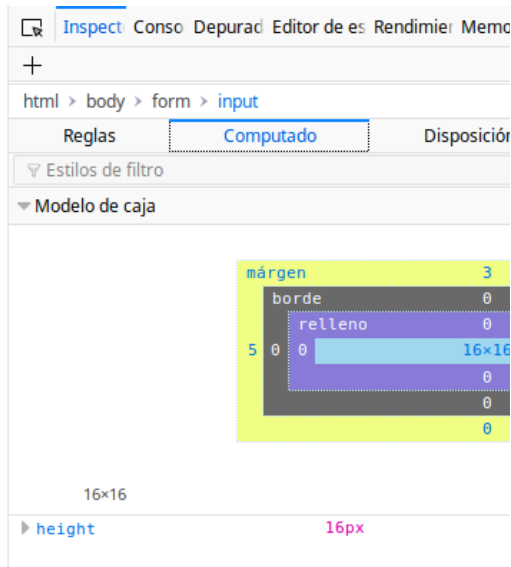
Inspect Conso Depurad Editor de es Rendimier Memo

+

html > body > form > input

Reglas Computado Disposición

Estilos de filtro

Modelo de caja

márgen 3
borde 0
relleno 0
5 0 0 16×16
0
0
0

16×16

height 16px